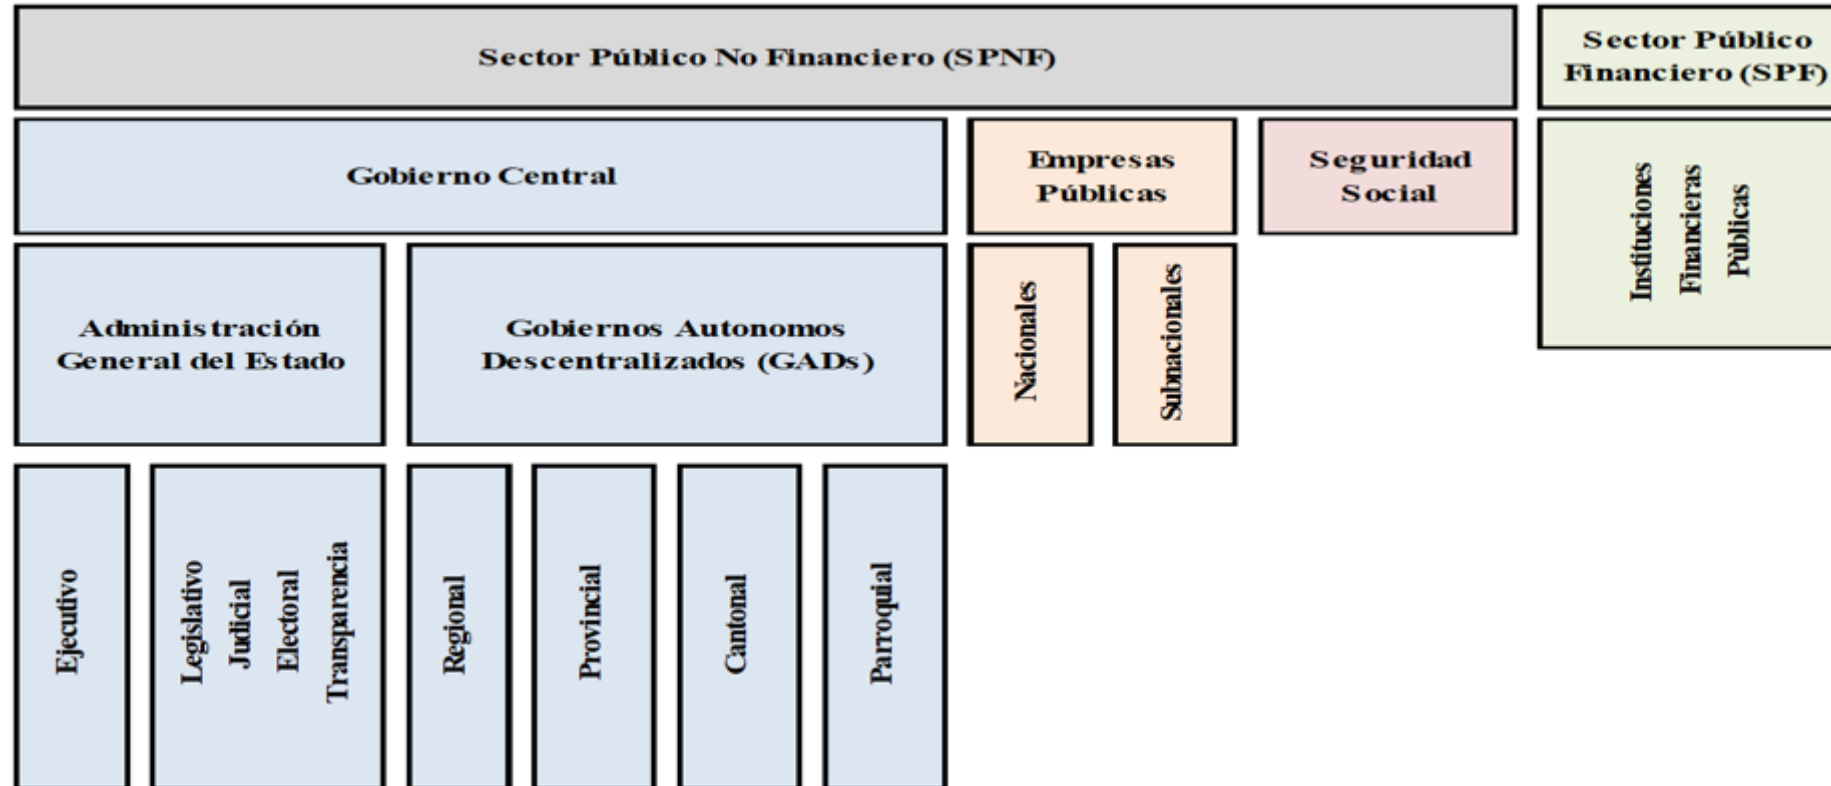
Sector Público No Financiero (SPNF)

Sector Público Financiero (SPF)

Gobierno Central

Empresas Públicas

Seguridad Social

Instituciones Financieras Públicas

Administración General del Estado

Gobiernos Autonomos Descentralizados (GADs)

Nacionales

Subnacionales

Ejecutivo

Legislativo Judicial Electoral Transparencia

Regional

Provincial

Cantonal

Parroquial